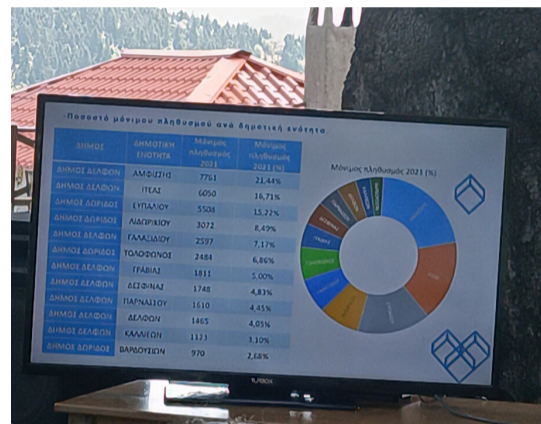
Ποσοστό μόνιμου πληθυσμού ανά δημοτική ενότητα

| ΔΗΜΟΣ | ΔΗΜΟΤΙΚΗ ΕΝΟΤΗΤΑ | Μόνιμος πληθυσμός 2021 | Μόνιμος πληθυσμός 2021 (%) |
|---|---|---|---|
| ΔΗΜΟΣ ΔΕΛΦΩΝ | ΑΜΦΙΣΣΗΣ | 7761 | 21,44% |
| ΔΗΜΟΣ ΔΕΛΦΩΝ | ΙΤΕΑΣ | 6050 | 16,71% |
| ΔΗΜΟΣ ΔΩΡΙΔΟΣ | ΕΥΠΑΛΙΟΥ | 5508 | 15,22% |
| ΔΗΜΟΣ ΔΩΡΙΔΟΣ | ΛΙΔΟΡΙΚΙΟΥ | 3072 | 8,49% |
| ΔΗΜΟΣ ΔΩΡΙΔΟΣ | ΓΑΛΑΞΙΔΙΟΥ | 2597 | 7,17% |
| ΔΗΜΟΣ ΔΩΡΙΔΟΣ | ΤΟΛΟΦΩΝΟΣ | 2484 | 6,86% |
| ΔΗΜΟΣ ΔΕΛΦΩΝ | ΓΡΑΒΙΑΣ | 1811 | 5,00% |
| ΔΗΜΟΣ ΔΕΛΦΩΝ | ΔΕΣΦΙΝΑΣ | 1748 | 4,83% |
| ΔΗΜΟΣ ΔΕΛΦΩΝ | ΠΑΡΝΑΣΣΟΥ | 1610 | 4,45% |
| ΔΗΜΟΣ ΔΕΛΦΩΝ | ΔΕΛΦΩΝ | 1465 | 4,05% |
| ΔΗΜΟΣ ΔΕΛΦΩΝ | ΚΑΛΛΙΕΩΝ | 1123 | 3,10% |
| ΔΗΜΟΣ ΔΩΡΙΔΟΣ | ΒΑΡΔΟΥΣΙΩΝ | 970 | 2,68% |

Μόνιμος πληθυσμός 2021 (%)

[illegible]

TURBO-X